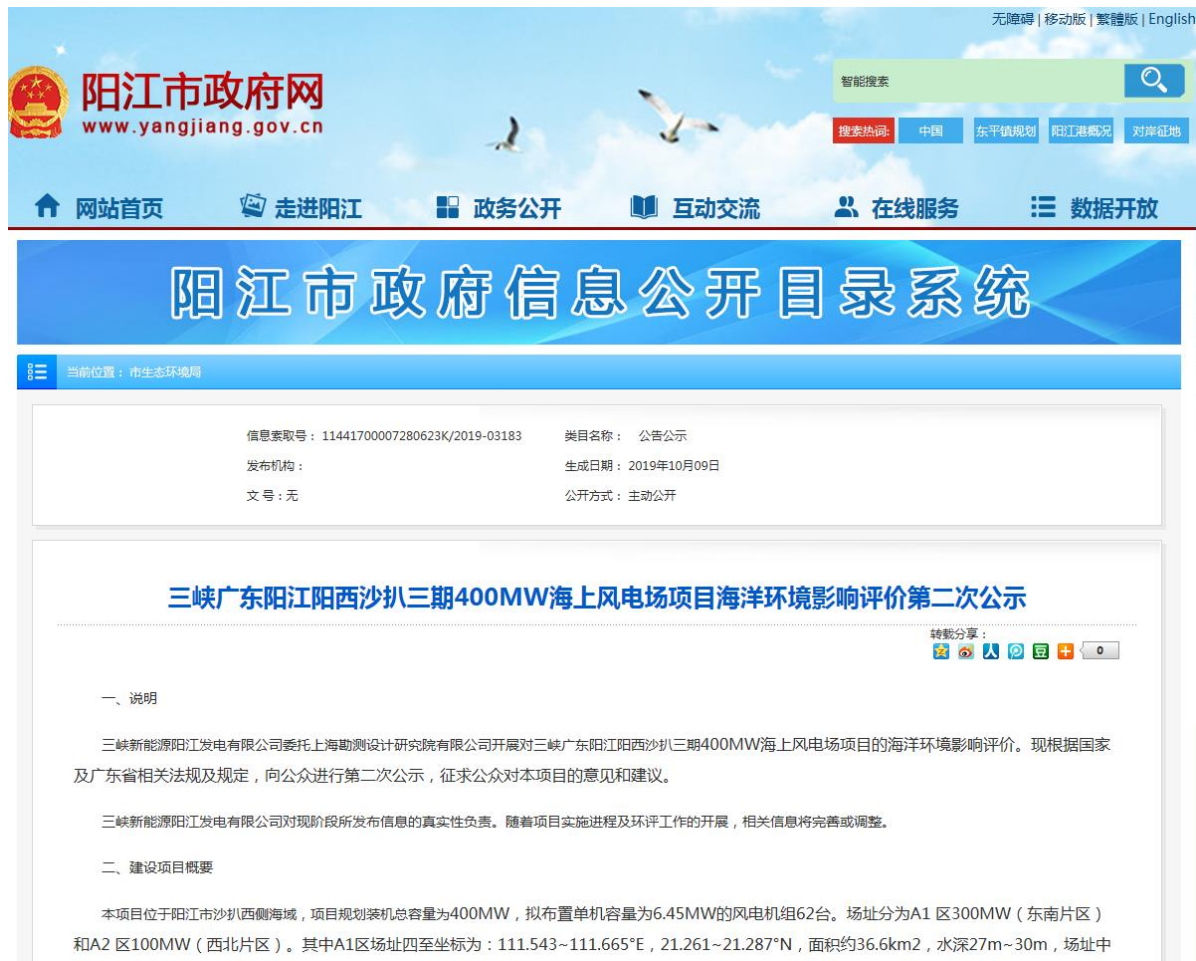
无障碍 | 移动版 | 繁體版 | English

阳江市政府网
www.yangjiang.gov.cn

智能搜索

搜索热词: 中国 东平镇规划 阳江港概况 对岸征地

网站首页 走进阳江 政务公开 互动交流 在线服务 数据开放

阳江市政府信息公开目录系统

当前位置：市生态环境局

信息索取号：11441700007280623K/2019-03183 类目名称： 公告公示
发布机构：
生成日期：2019年10月09日
文号：无
公开方式：主动公开

三峡广东阳江阳西沙扒三期400MW海上风电场项目海洋环境影响评价第二次公示

转载分享：
0

一、说明

三峡新能源阳江发电有限公司委托上海勘测设计研究院有限公司开展对三峡广东阳江阳西沙扒三期400MW海上风电场项目的海洋环境影响评价。现根据国家及广东省相关法规及规定，向公众进行第二次公示，征求公众对本项目的意见和建议。

三峡新能源阳江发电有限公司对现阶段所发布信息的真实性负责。随着项目实施进程及环评工作的开展，相关信息将完善或调整。

二、建设项目概要

本项目位于阳江市沙扒西侧海域，项目规划装机总容量为400MW，拟布置单机容量为6.45MW的风电机组62台。场址分为A1 区300MW（东南片区）和A2 区100MW（西北片区）。其中A1区场址四至坐标为：111.543~111.665°E，21.261~21.287°N，面积约36.6km2，水深27m~30m，场址中